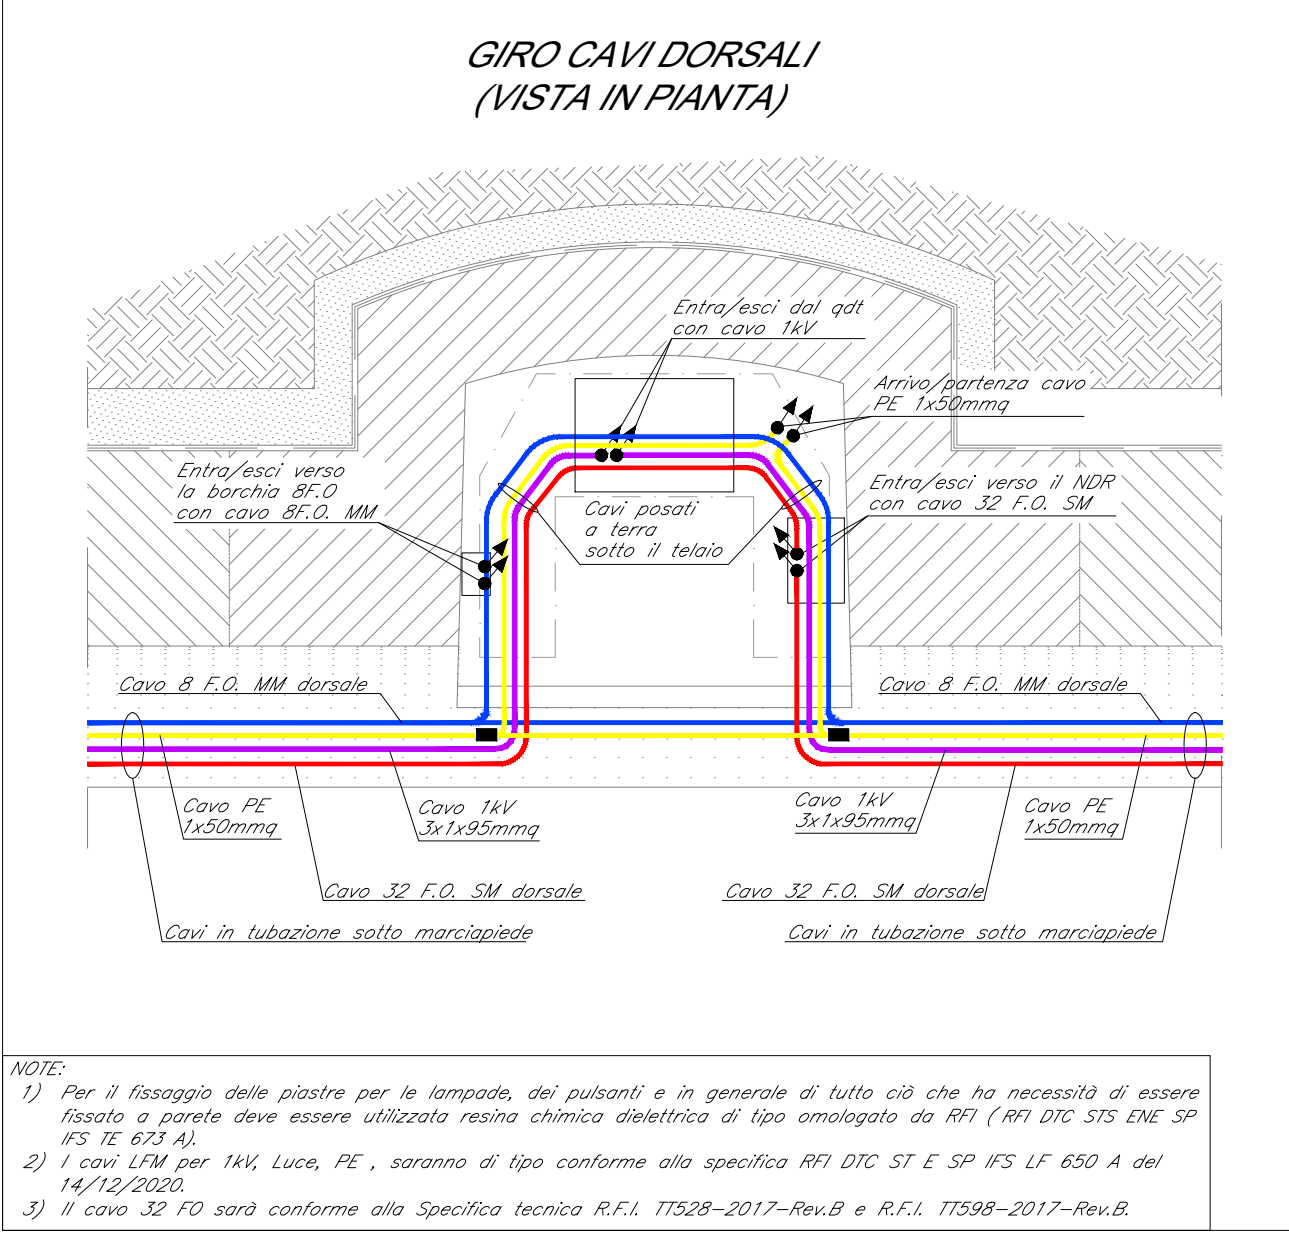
GIRO CAVI DORSALI
(VISTA IN PIANTA)

Entra/esci dal qdt con cavo 1kV

Arrivo/partenza cavo PE 1x50mmq

Entra/esci verso la borchia 8F.O con cavo 8F.O. MM

Cavi posati a terra sotto il telaio

Entra/esci verso il NDR con cavo 32 F.O. SM

Cavo 8 F.O. MM dorsale

Cavo 8 F.O. MM dorsale

Cavo PE 1x50mmq

Cavo 1kV 3x1x95mmq

Cavo 1kV 3x1x95mmq

Cavo PE 1x50mmq

Cavo 32 F.O. SM dorsale

Cavo 32 F.O. SM dorsale

Cavi in tubazione sotto marciapiede

Cavi in tubazione sotto marciapiede

NOTE:
1) Per il fissaggio delle piastre per le lampade, dei pulsanti e in generale di tutto ciò che ha necessità di essere fissato a parete deve essere utilizzata resina chimica dielettrica di tipo omologato da RFI ( RFI DTC STS ENE SP IFS TE 673 A).
2) I cavi LFM per 1kV, Luce, PE , saranno di tipo conforme alla specifica RFI DTC ST E SP IFS LF 650 A del 14/12/2020.
3) Il cavo 32 FO sarà conforme alla Specifica tecnica R.F.I. TT528–2017–Rev.B e R.F.I. TT598–2017–Rev.B.